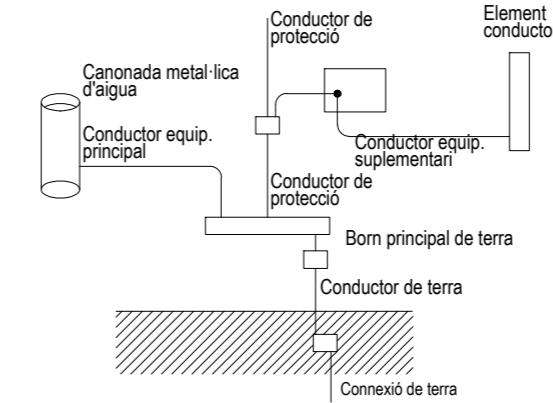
Conductor de protecció

Element conducto

Canonada metal·lica d'aigua

Conductor equip. principal

Conductor equip. suplementari

Conductor de protecció

Born principal de terra

Conductor de terra

Connexió de terra